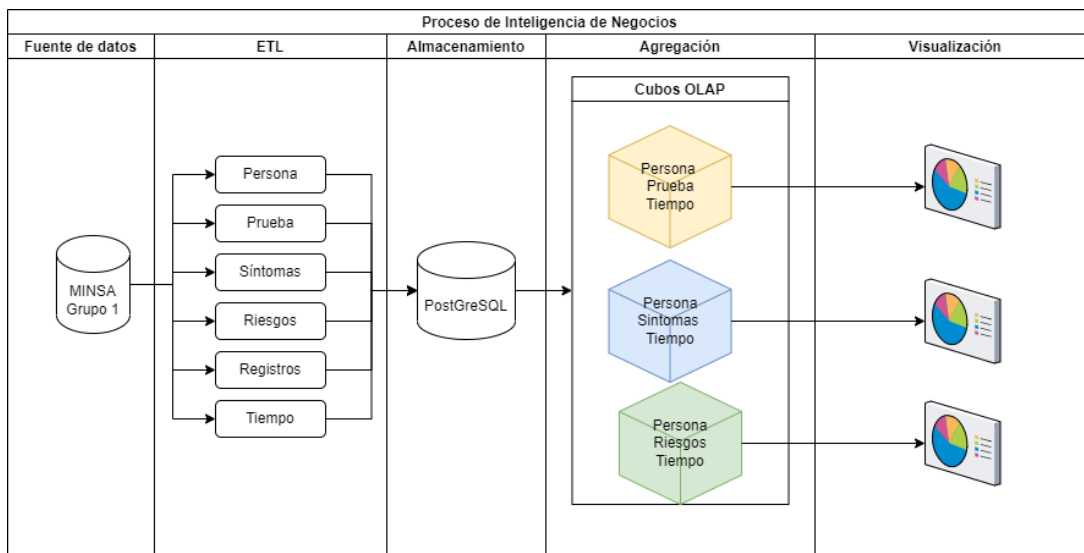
Proceso de Inteligencia de Negocios

Fuente de datos

ETL

Almacenamiento

Agregación

Visualización

Cubos OLAP

MINSA Grupo 1

Persona

Prueba

Síntomas

Riesgos

Registros

Tiempo

PostGreSQL

Persona Prueba Tiempo

Persona Sintomas Tiempo

Persona Riesgos Tiempo